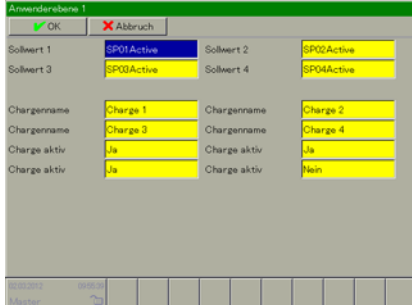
Anwenderebene 1

OK
Abbruch

Sollwert 1 SP01Active
Sollwert 2 SP02Active
Sollwert 3 SP03Active
Sollwert 4 SP04Active

Chargenname Charge 1
Chargenname Charge 2
Chargenname Charge 3
Chargenname Charge 4
Charge aktiv Ja
Charge aktiv Ja
Charge aktiv Ja
Charge aktiv Nein

02.03.2012 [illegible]
Master